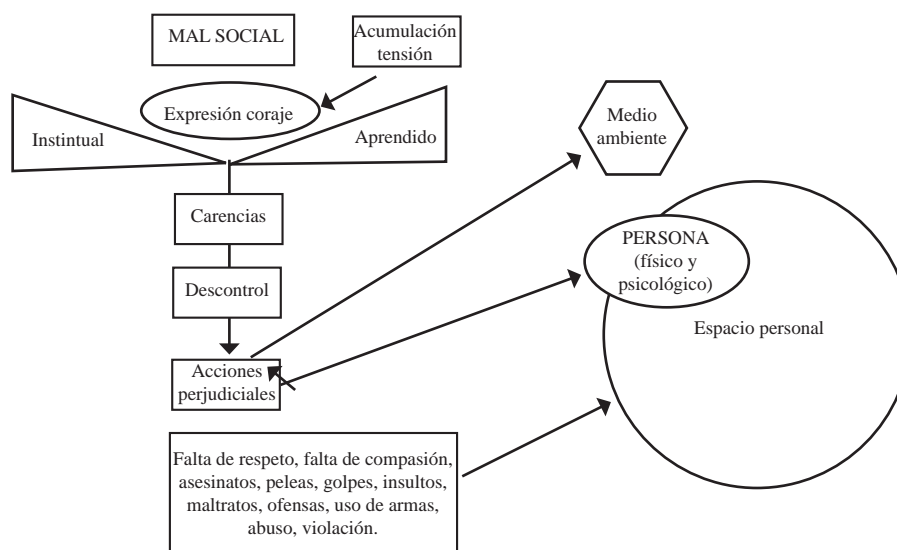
MAL SOCIAL

Acumulación tensión

Expresión coraje

Instintual

Aprendido

Medio ambiente

Carencias

PERSONA (físico y psicológico)

Descontrol

Espacio personal

Acciones perjudiciales

Falta de respeto, falta de compasión, asesinatos, peleas, golpes, insultos, maltratos, ofensas, uso de armas, abuso, violación.